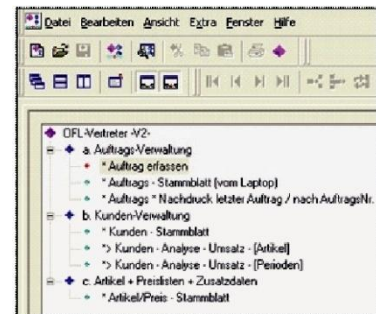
Datei Bearbeiten Ansicht Extra Fenster Hilfe

OFL-Vertreter -V2-
a. Auftrags-Verwaltung
* Auftrag erfassen
* Auftrags - Stammblatt (vom Laptop)
* Auftrags - Nachdruck letzter Auftrag / nach AuftragsNr.
b. Kunden-Verwaltung
* Kunden - Stammblatt
*> Kunden - Analyse - Umsatz - [Artikel]
*> Kunden - Analyse - Umsatz - [Perioden]
c. Artikel + Preislisten + Zusatzdaten
* Artikel/Preis - Stammblatt